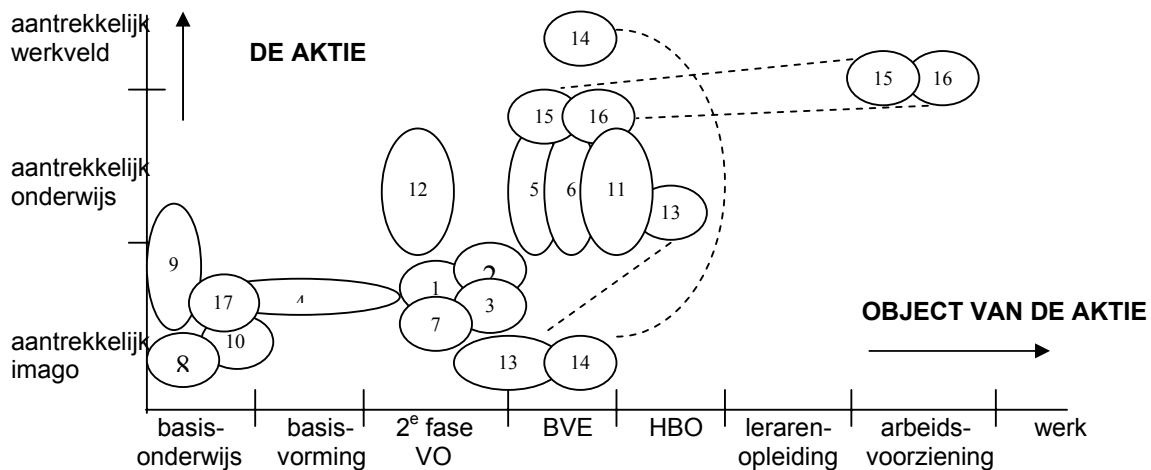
aantrekkelijk werkveld

DE AKTIE

aantrekkelijk onderwijs

aantrekkelijk imago

14

15 16

15 16

12

5 6 11

13

9

17

4

1 2

3

7

10

8

13 14

OBJECT VAN DE AKTIE

basisonderwijs

basisvorming

$2^e$ fase VO

BVE

HBO

lerarenopleiding

arbeidsvoorziening

werk